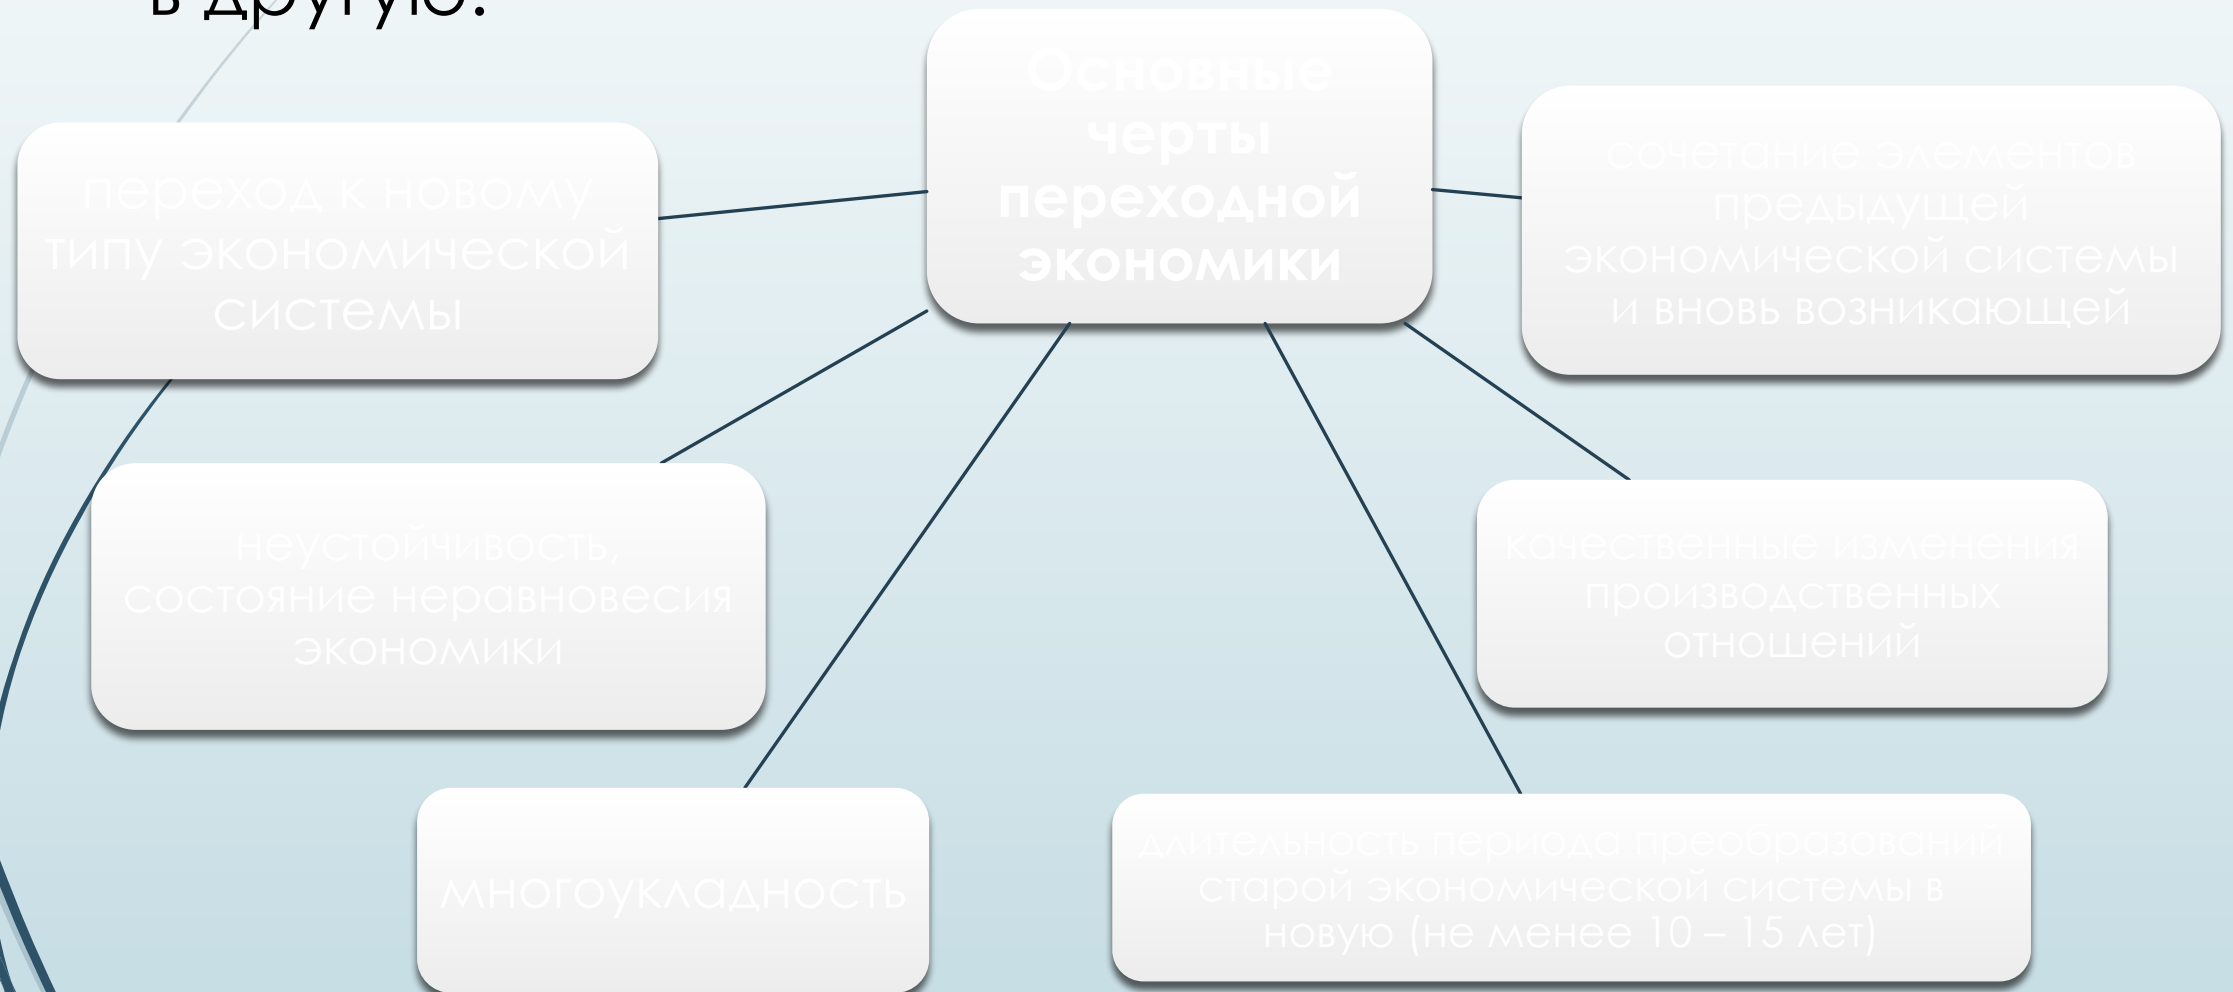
в другую.

Основные черты переходной экономики

переход к новому типу экономической системы

сочетание элементов предыдущей экономической системы и вновь возникающей

неустойчивость, состояние неравновесия экономики

качественные изменения производственных отношений

многоукладность

длительность периода преобразований старой экономической системы в новую (не менее 10 – 15 лет)